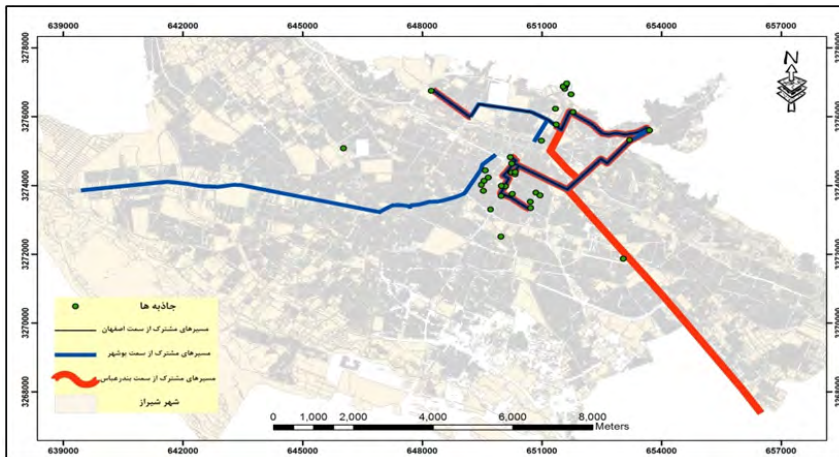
639000 642000 645000 648000 651000 654000 657000

3278000
3276000
3274000
3272000
3270000
3268000

N

جاذبه ها
مسیرهای مشترک از سمت اصفهان
مسیرهای مشترک از سمت بوشهر
مسیرهای مشترک از سمت بندرعباس
شهر شیراز

0 1,000 2,000 4,000 6,000 8,000
Meters

639000 642000 645000 648000 651000 654000 657000